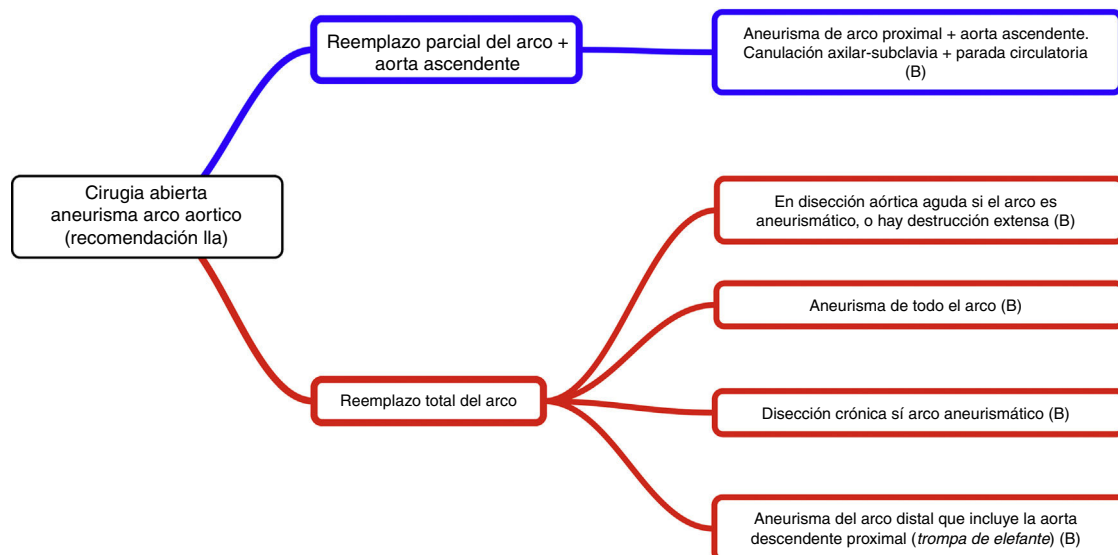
Cirugia abierta aneurisma arco aortico (recomendación lla)

Reemplazo parcial del arco + aorta ascendente

Aneurisma de arco proximal + aorta ascendente. Canulación axilar-subclavia + parada circulatoria (B)

Reemplazo total del arco

En disección aórtica aguda si el arco es aneurismático, o hay destrucción extensa (B)

Aneurisma de todo el arco (B)

Disección crónica sí arco aneurismático (B)

Aneurisma del arco distal que incluye la aorta descendente proximal (trompa de elefante) (B)